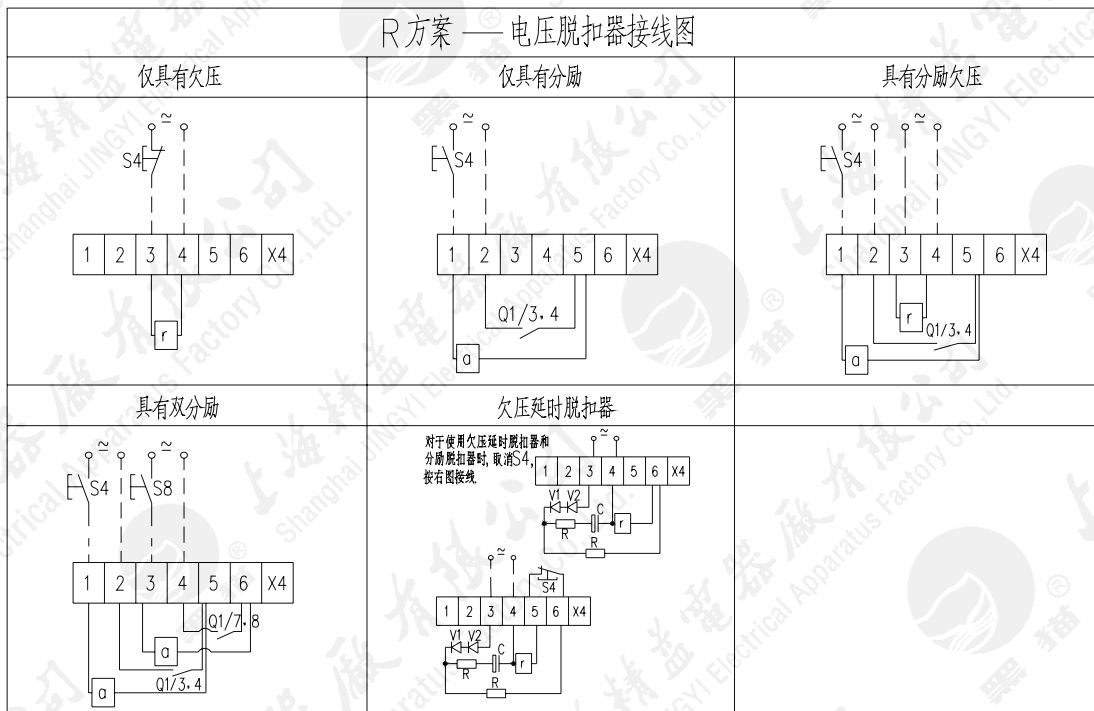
R方案 —电压脱扣器接线图

| 仅具有欠压 | 仅具有分励 | 具有分励欠压 |
|---|---|---|
| ~ S4 1 2 3 4 5 6 X4 r | ~ S4 1 2 3 4 5 6 X4 Q1/3,4 a | ~ ~ S4 1 2 3 4 5 6 X4 r Q1/3,4 a |
| 具有双分励 | 欠压延时脱扣器 | |
| ~ ~ S4 S8 1 2 3 4 5 6 X4 Q1/7,8 a a Q1/3,4 | 对于使用欠压延时脱扣器和分励脱扣器时,取消S4,按右图接线 ~ 1 2 3 4 5 6 X4 V1 V2 C R r R ~ S4 1 2 3 4 5 6 X4 V1 V2 C R r R | |

上海精益电器厂有限公司 Shanghai JINGYI Electrical Apparatus Factory Co.,Ltd.